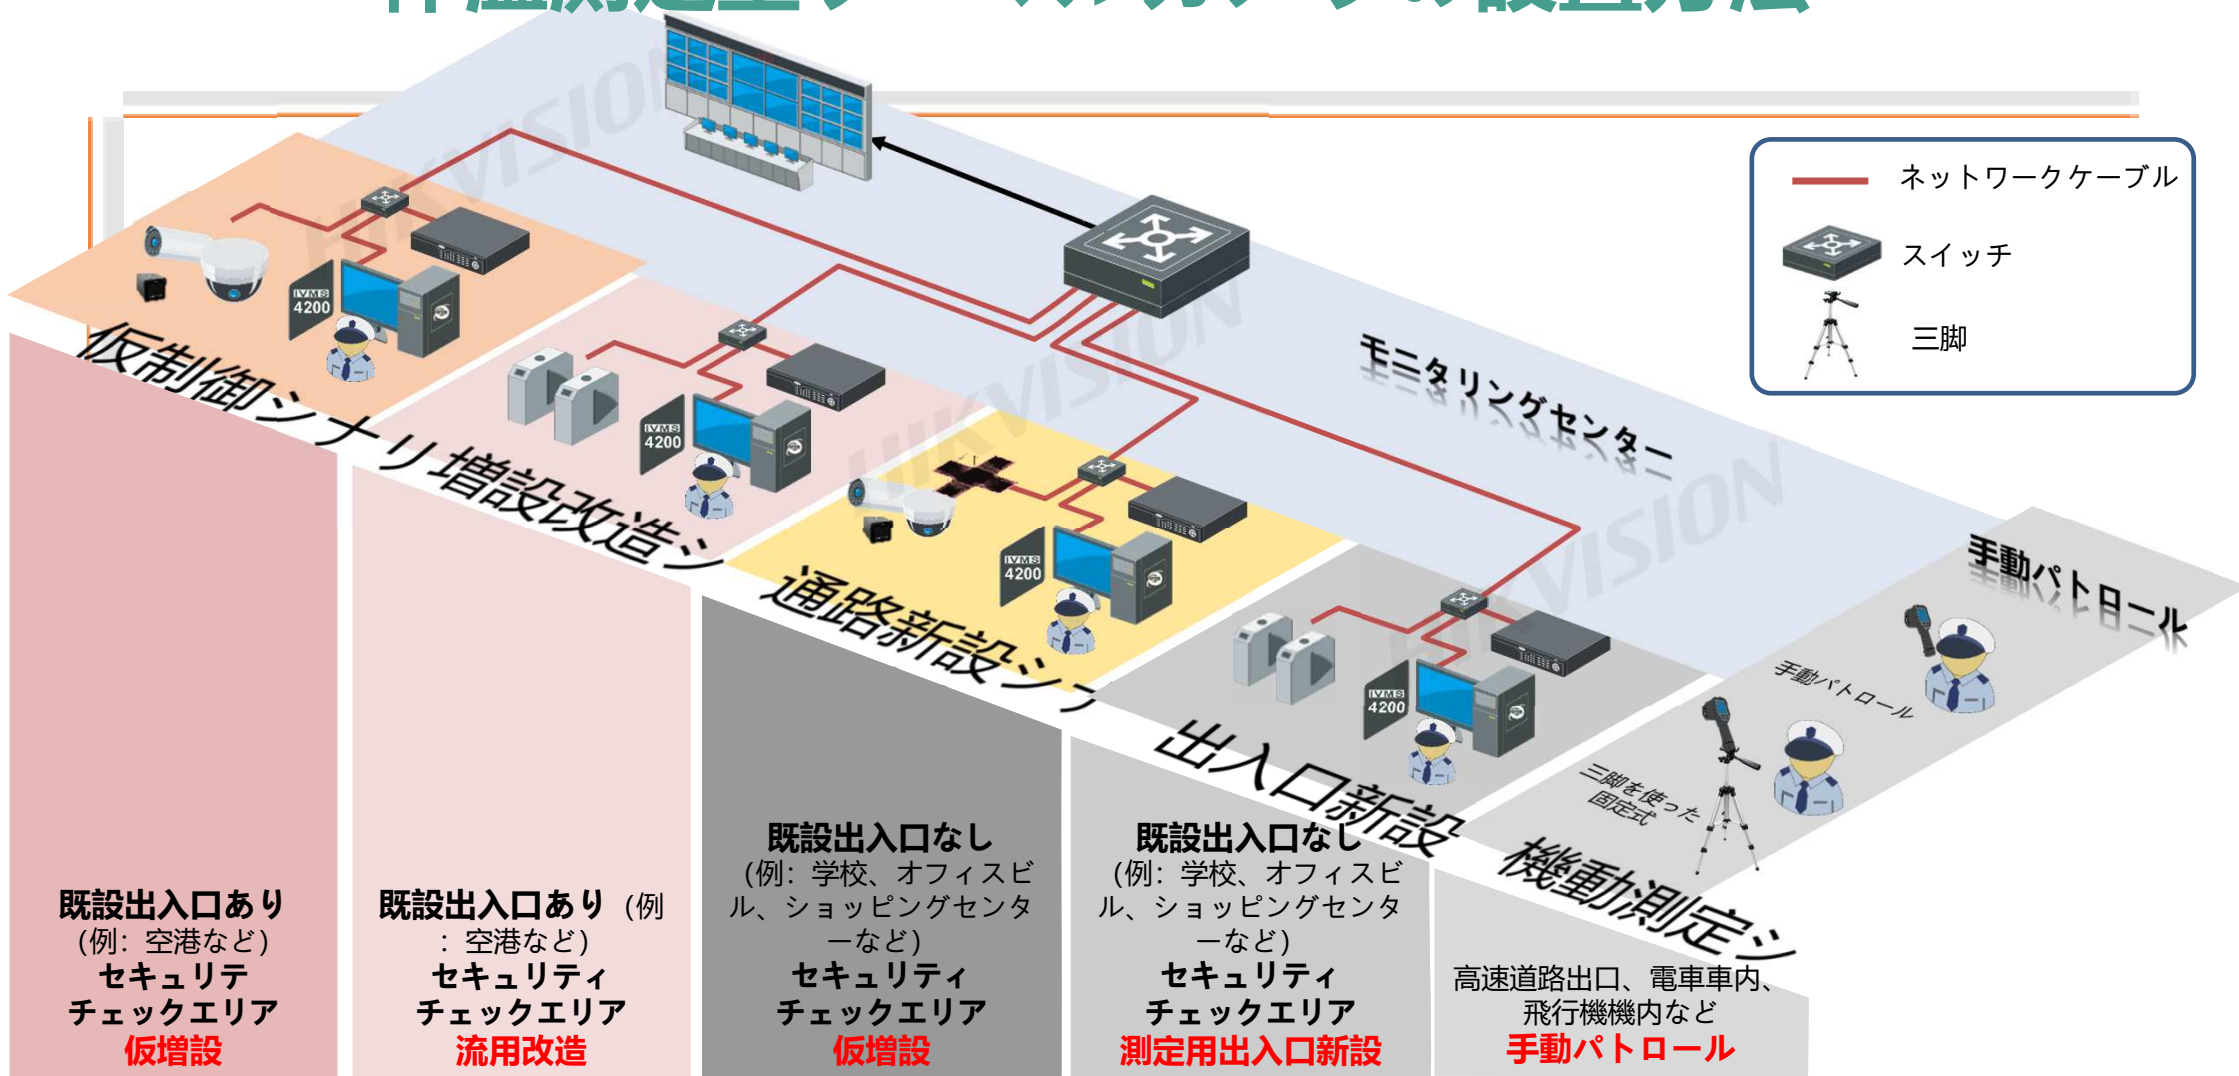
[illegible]

ネットワークケーブル
スイッチ
三脚

HIKVISION

IVMS 4200

仮制御シナリ
増設改造シ
通路新設シ
出入口新設
機動測定シ
モニタリングセンター
手動パトロール
手動パトロール
三脚を使った固定式

既設出入口あり
(例: 空港など)
セキュリテ
チェックエリア
仮増設

既設出入口あり (例: 空港など)
セキュリティ
チェックエリア
流用改造

既設出入口なし
(例: 学校、オフィスビル、ショッピングセンターなど)
セキュリティ
チェックエリア
仮増設

既設出入口なし
(例: 学校、オフィスビル、ショッピングセンターなど)
セキュリティ
チェックエリア
測定用出入口新設

高速道路出口、電車車内、飛行機機内など
手動パトロール